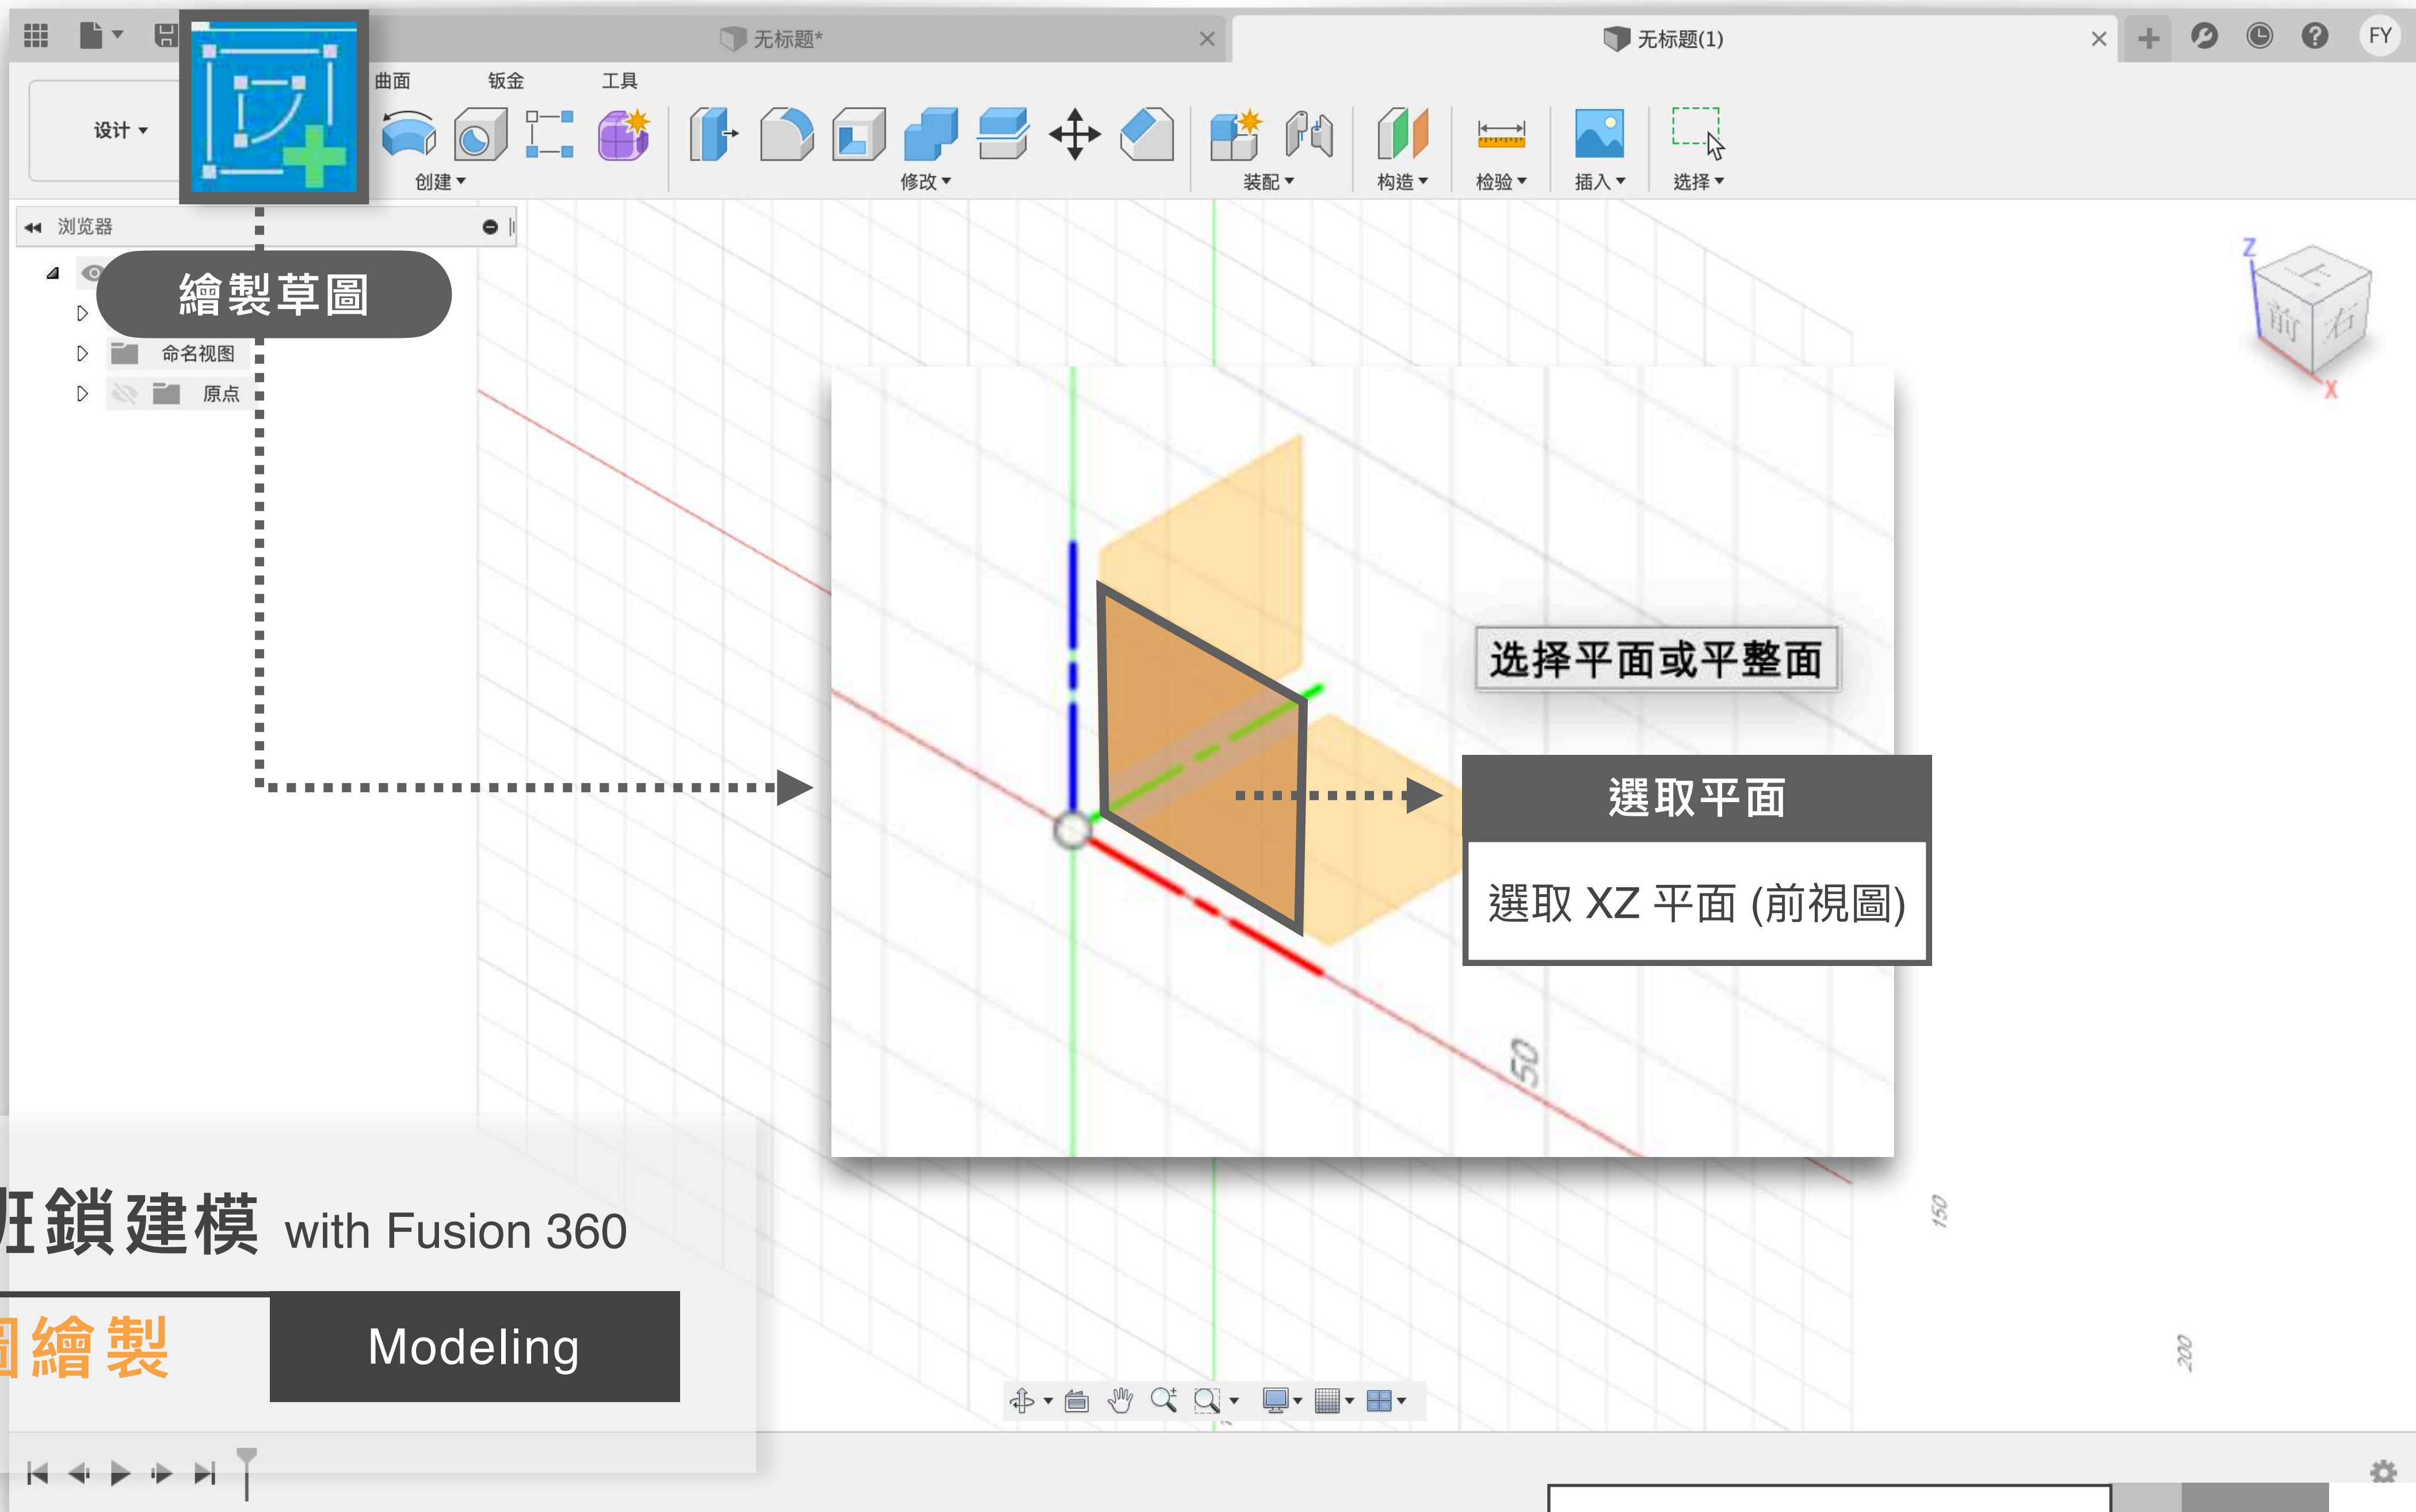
无标题*

无标题(1)

FY

曲面 钣金 工具

设计 ▾

创建 ▾ 修改 ▾ 装配 ▾ 构造 ▾ 检验 ▾ 插入 ▾ 选择 ▾

浏览器

繪製草圖

命名视图

原点

Z

上

前 右

X

选择平面或平整面

選取平面

選取 XZ 平面 (前視圖)

50

150

200

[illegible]鎖建模 with Fusion 360

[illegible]繪製

Modeling